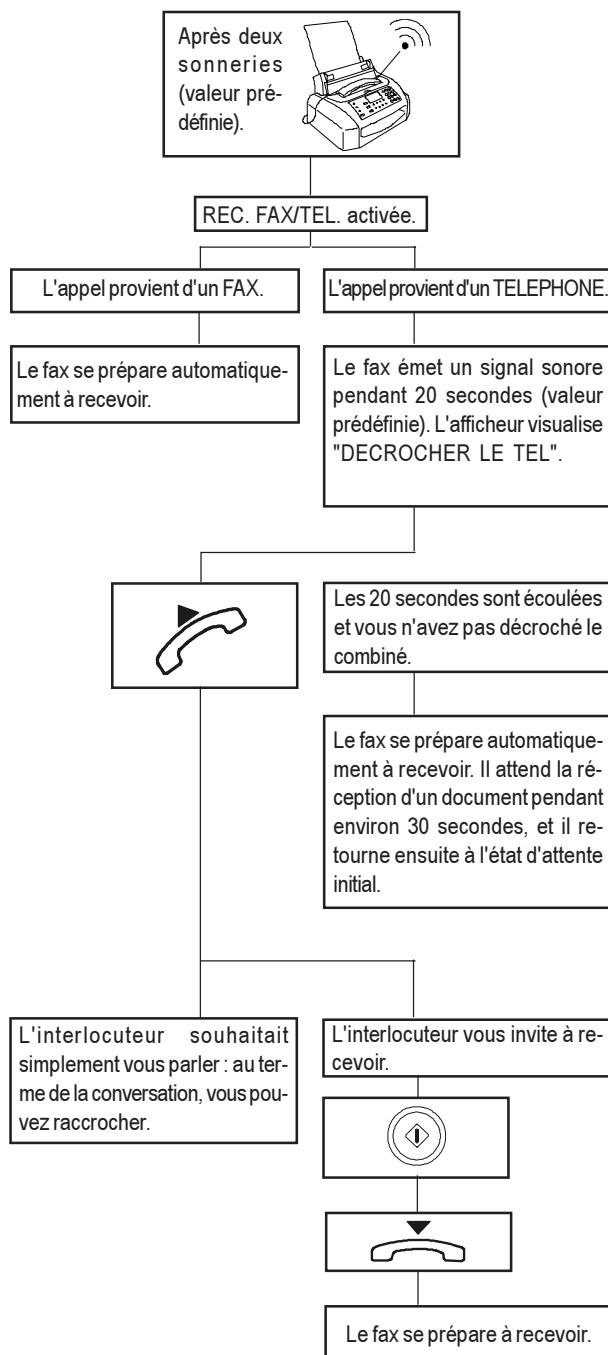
Après deux sonneries (valeur prédéfinie).

REC. FAX/TEL. activée.

L'appel provient d'un FAX.

L'appel provient d'un TELEPHONE.

Le fax se prépare automatiquement à recevoir.

Le fax émet un signal sonore pendant 20 secondes (valeur prédéfinie). L'afficheur visualise "DECROCHER LE TEL".

Les 20 secondes sont écoulées et vous n'avez pas décroché le combiné.

Le fax se prépare automatiquement à recevoir. Il attend la réception d'un document pendant environ 30 secondes, et il retourne ensuite à l'état d'attente initial.

L'interlocuteur souhaitait simplement vous parler : au terme de la conversation, vous pouvez raccrocher.

L'interlocuteur vous invite à recevoir.

Le fax se prépare à recevoir.